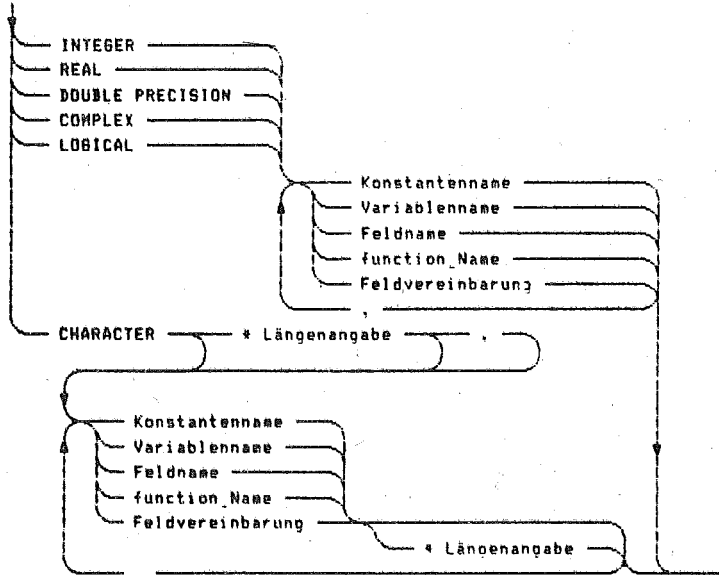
INTEGER
REAL
DOUBLE PRECISION
COMPLEX
LOGICAL

Konstantenname
Variablenname
Feldname
function_Name
Feldvereinbarung
,

CHARACTER
* Längenangabe
,

Konstantenname
Variablenname
Feldname
function_Name
Feldvereinbarung
* Längenangabe